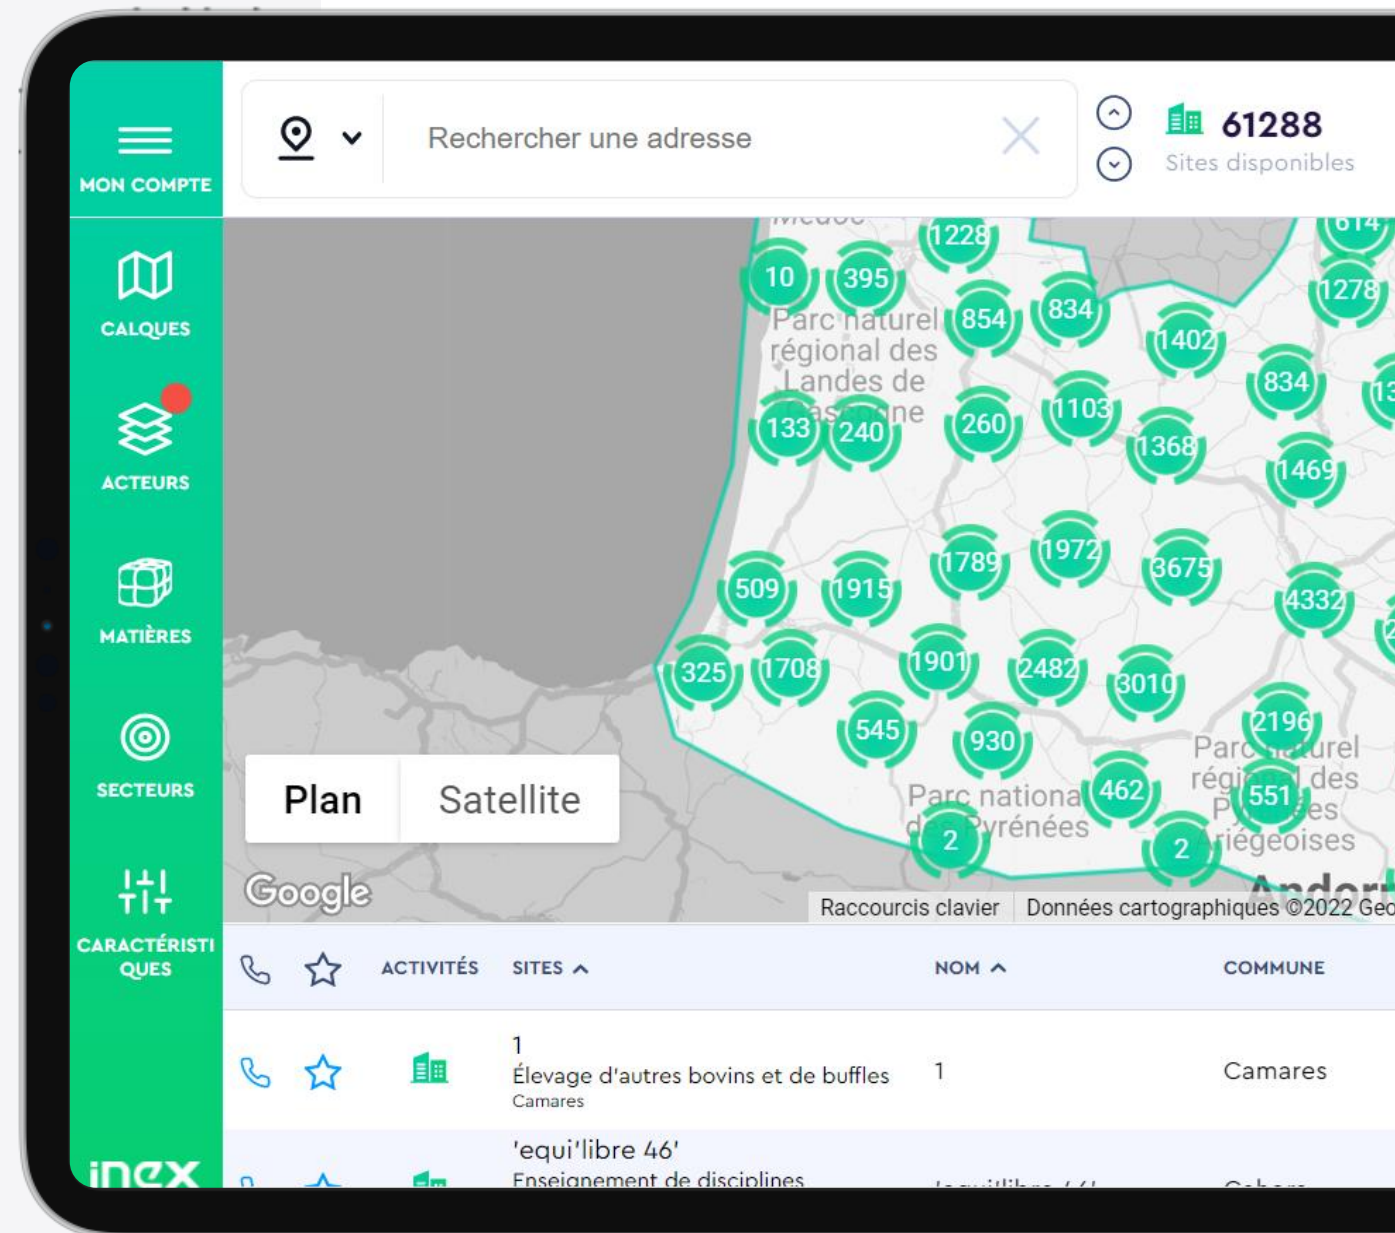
MON COMPTE

CALQUES

ACTEURS

MATIÈRES

SECTEURS

CARACTÉRISTIQUES

inex

Rechercher une adresse

61288
Sites disponibles

1228 10 395 614 1278 854 834 1402 Parc naturel régional des Landes de Gascogne 834 133 240 260 1103 1368 1469 509 1915 1789 1972 3675 4332 325 1708 1901 2482 3010 2196 545 930 462 Parc naturel régional des Pyrénées Ariégeoises 551 Parc national des Pyrénées 2 2

Plan | Satellite

Google

Raccourcis clavier | Données cartographiques ©2022 Geo

| | | ACTIVITÉS | SITES | NOM | COMMUNE |
|---|---|---|---|---|---|
| | | | 1<br>Élevage d'autres bovins et de buffles<br>Camares | 1 | Camares |
| | | | 'equi'libre 46'<br>Enseignement de disciplines | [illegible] | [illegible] |